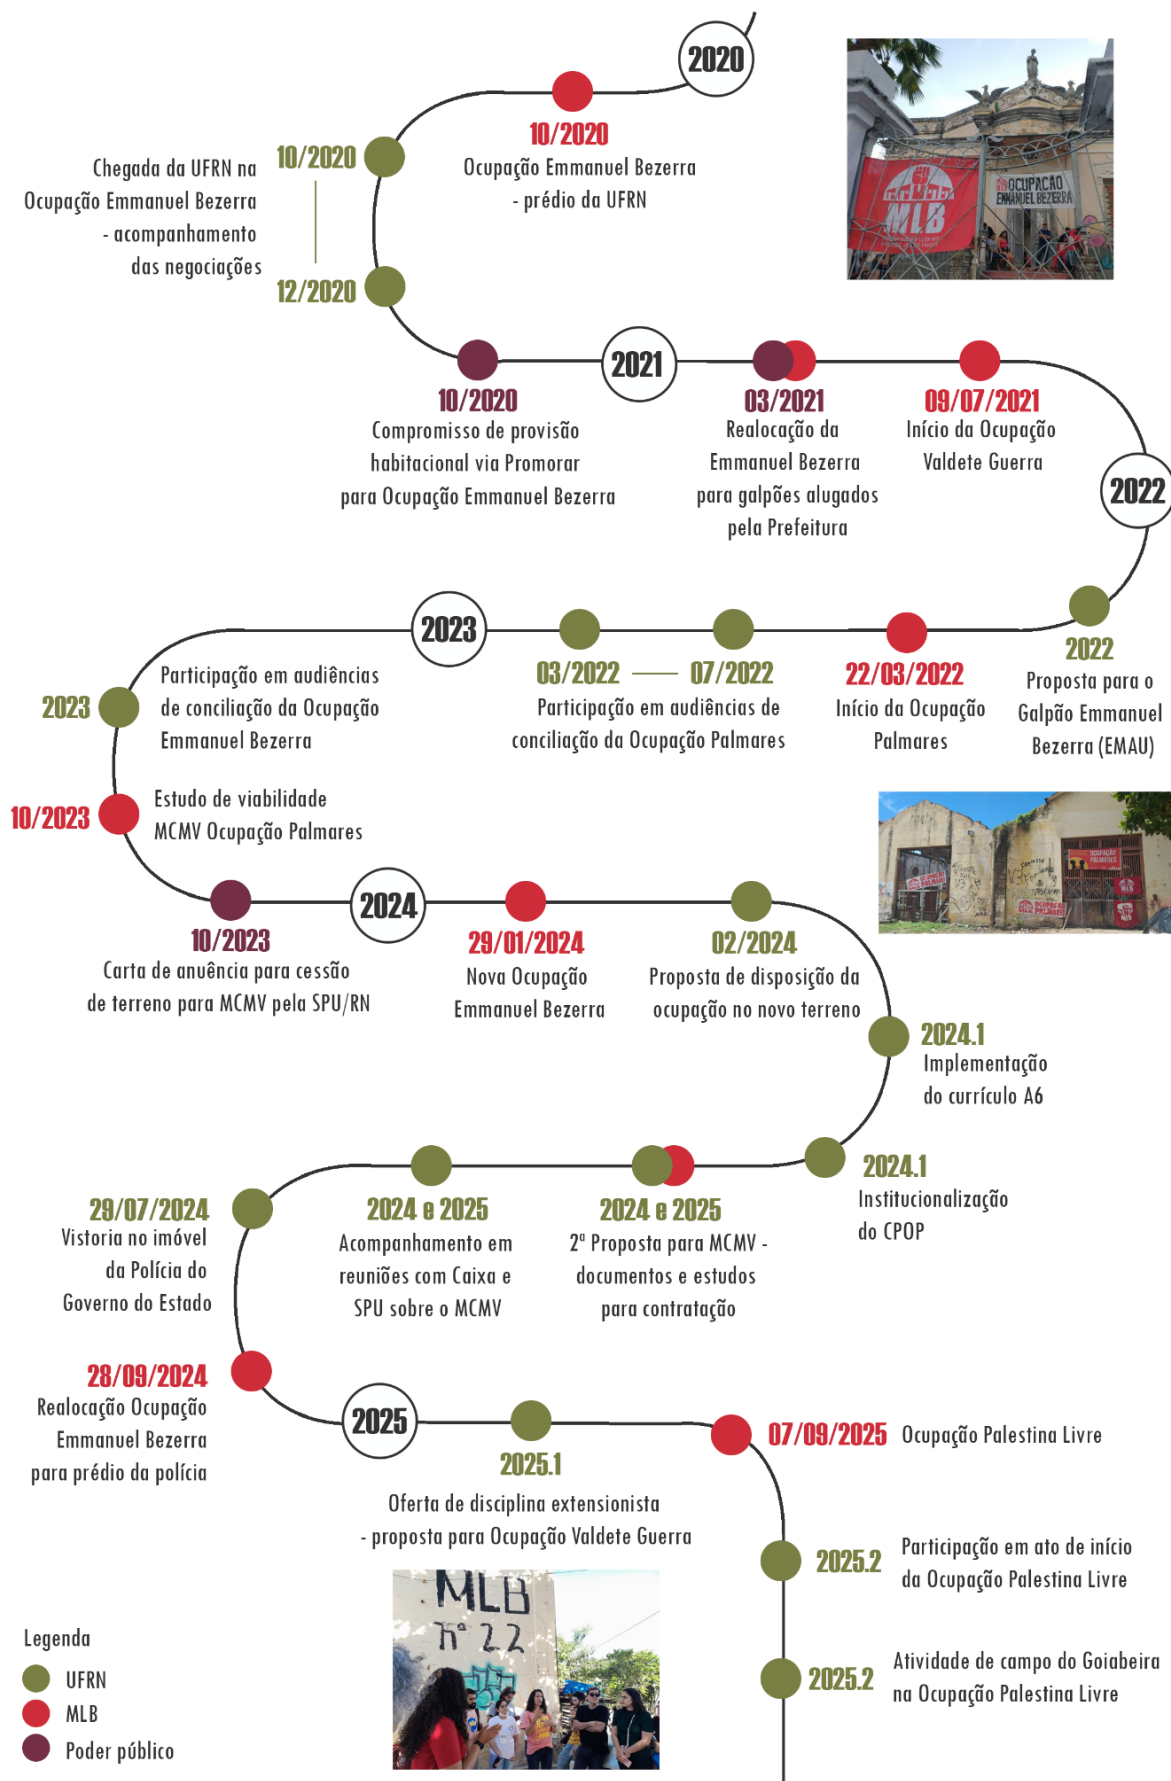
2020

10/2020
Ocupação Emmanuel Bezerra - prédio da UFRN

10/2020
Chegada da UFRN na Ocupação Emmanuel Bezerra - acompanhamento das negociações
12/2020

MLB
OCUPAÇÃO EMMANUEL BEZERRA

10/2020
Compromisso de provisão habitacional via Promorar para Ocupação Emmanuel Bezerra

2021

03/2021
Realocação da Emmanuel Bezerra para galpões alugados pela Prefeitura

09/07/2021
Início da Ocupação Valdete Guerra

2022

2022
Proposta para o Galpão Emmanuel Bezerra (EMAU)

22/03/2022
Início da Ocupação Palmares

03/2022 — 07/2022
Participação em audiências de conciliação da Ocupação Palmares

2023

2023
Participação em audiências de conciliação da Ocupação Emmanuel Bezerra

10/2023
Estudo de viabilidade MCMV Ocupação Palmares

10/2023
Carta de anuência para cessão de terreno para MCMV pela SPU/RN

2024

29/01/2024
Nova Ocupação Emmanuel Bezerra

02/2024
Proposta de disposição da ocupação no novo terreno

2024.1
Implementação do currículo A6

2024.1
Institucionalização do CPOP

2024 e 2025
2ª Proposta para MCMV - documentos e estudos para contratação

2024 e 2025
Acompanhamento em reuniões com Caixa e SPU sobre o MCMV

29/07/2024
Vistoria no imóvel da Polícia do Governo do Estado

28/09/2024
Realocação Ocupação Emmanuel Bezerra para prédio da polícia

2025

2025.1
Oferta de disciplina extensionista - proposta para Ocupação Valdete Guerra

07/09/2025 Ocupação Palestina Livre

2025.2
Participação em ato de início da Ocupação Palestina Livre

2025.2
Atividade de campo do Goiabeira na Ocupação Palestina Livre

MLB
nº 22

Legenda
UFRN
MLB
Poder público